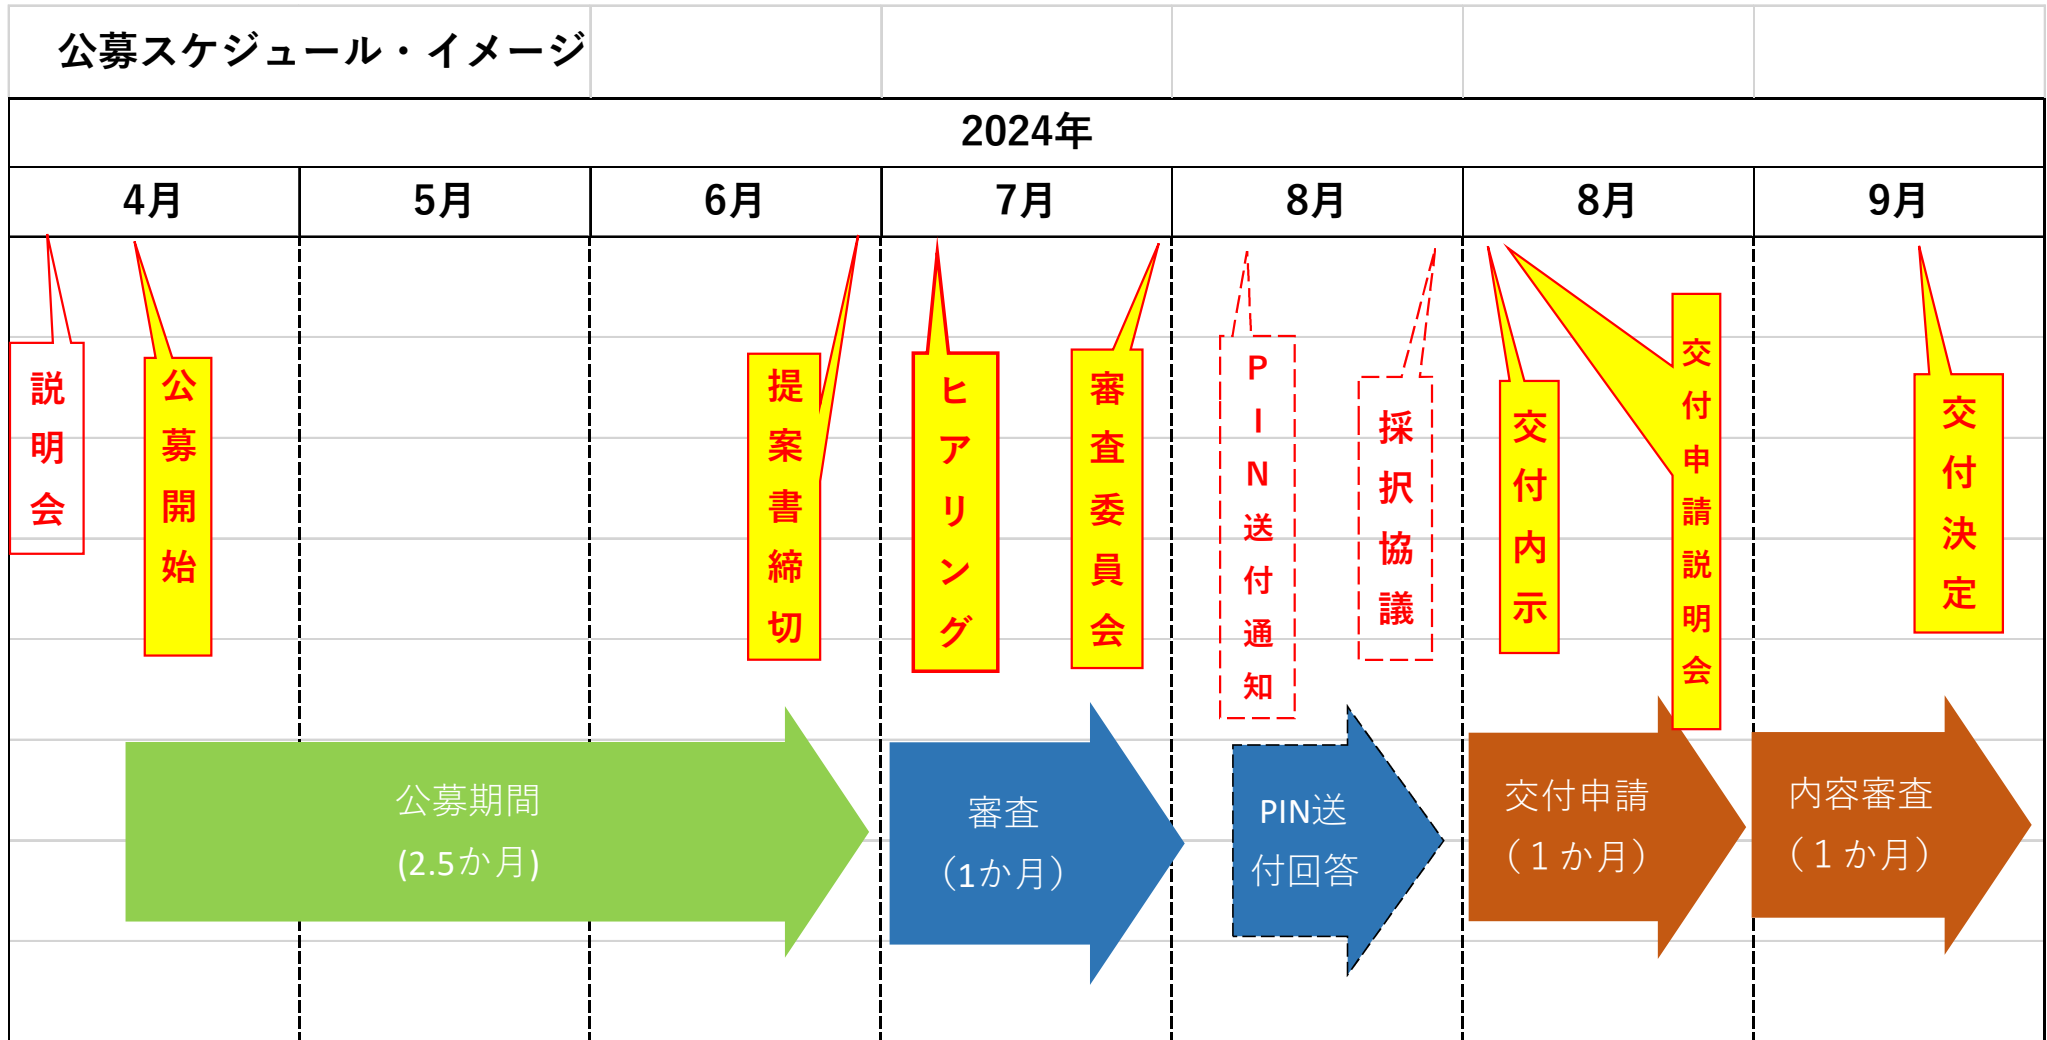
公募スケジュール・イメージ

2024年

| 4月 | 5月 | 6月 | 7月 | 8月 | 8月 | 9月 |
|---|---|---|---|---|---|---|

説明会

公募開始

提案書締切

ヒアリング

審査委員会

PIN送付通知

採択協議

交付内示

交付申請説明会

交付決定

公募期間
(2.5か月)

審査
（1か月）

PIN送
付回答

交付申請
（１か月）

内容審査
（１か月）